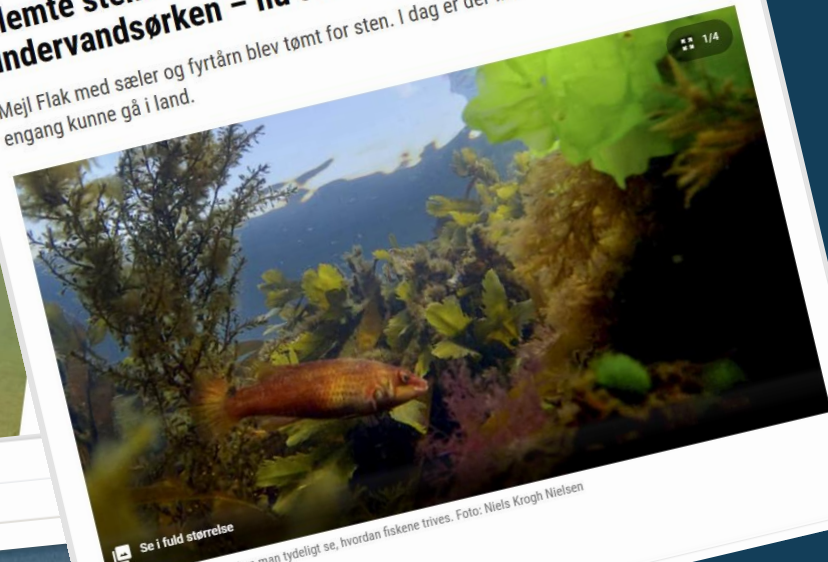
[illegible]lemte ste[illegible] undervandsørken – nu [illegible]

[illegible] Mejl Flak med sæler og fyrtårn blev tømt for sten. I dag er der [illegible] engang kunne gå i land.

1/4

Se i fuld størrelse

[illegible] man tydeligt se, hvordan fiskene trives. Foto: Niels Krogh Nielsen